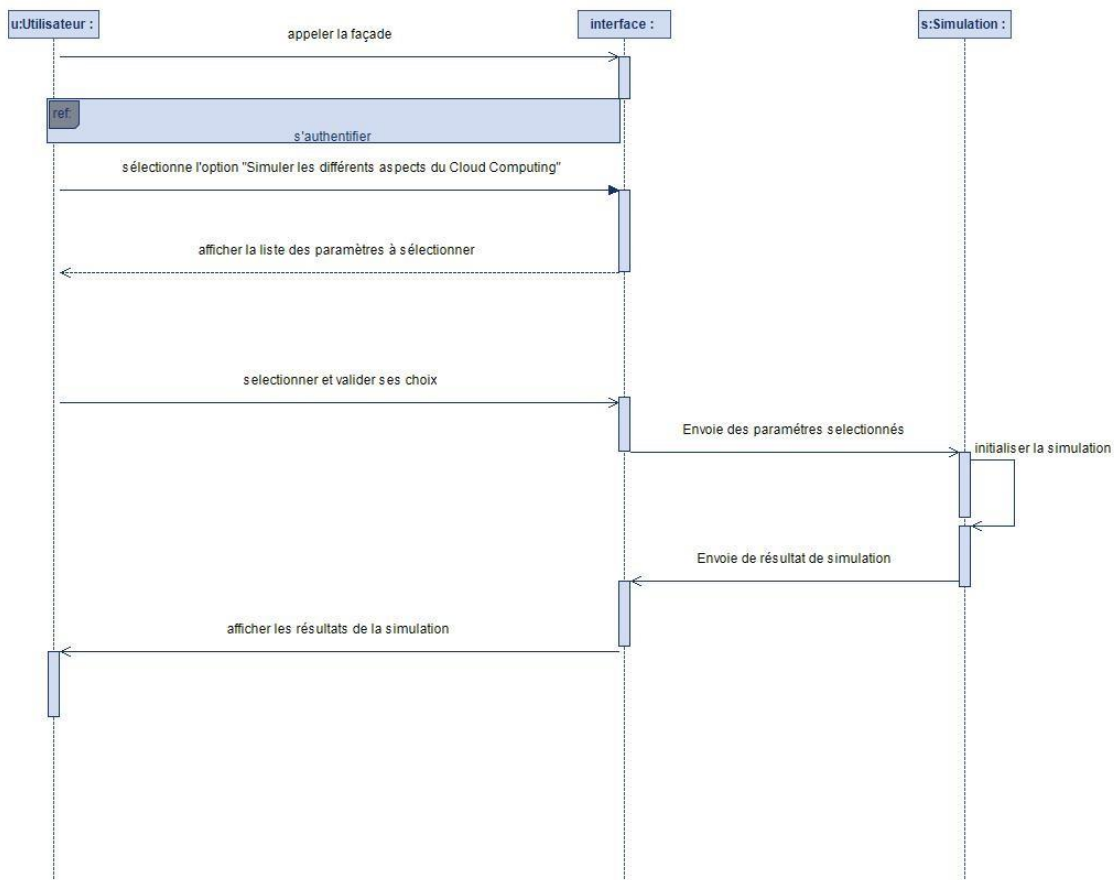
u:Utilisateur :

interface :

s:Simulation :

appeler la façade

ref

s'authentifier

sélectionne l'option "Simuler les différents aspects du Cloud Computing"

afficher la liste des paramètres à sélectionner

selectionner et valider ses choix

Envoie des paramètres selectionnés

initialiser la simulation

Envoie de résultat de simulation

afficher les résultats de la simulation